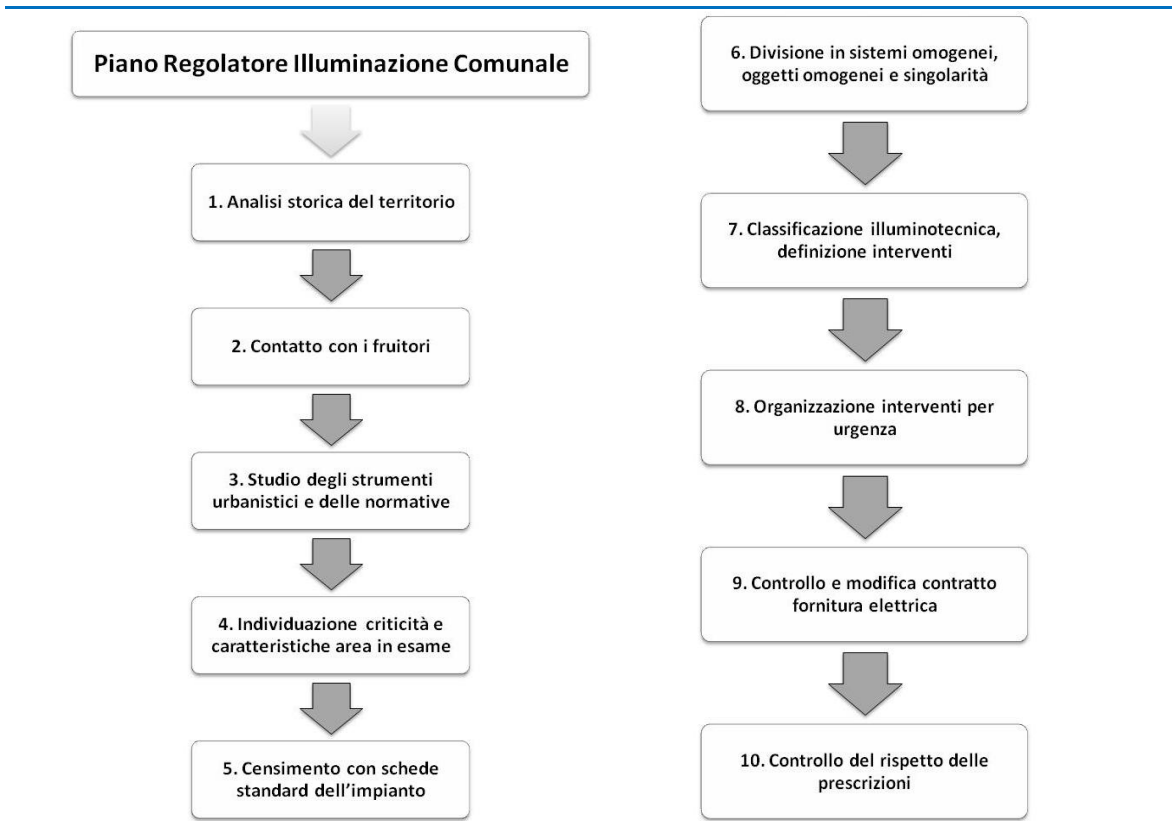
Piano Regolatore Illuminazione Comunale

1. Analisi storica del territorio

2. Contatto con i fruitori

3. Studio degli strumenti urbanistici e delle normative

4. Individuazione criticità e caratteristiche area in esame

5. Censimento con schede standard dell'impianto

6. Divisione in sistemi omogenei, oggetti omogenei e singolarità

7. Classificazione illuminotecnica, definizione interventi

8. Organizzazione interventi per urgenza

9. Controllo e modifica contratto fornitura elettrica

10. Controllo del rispetto delle prescrizioni